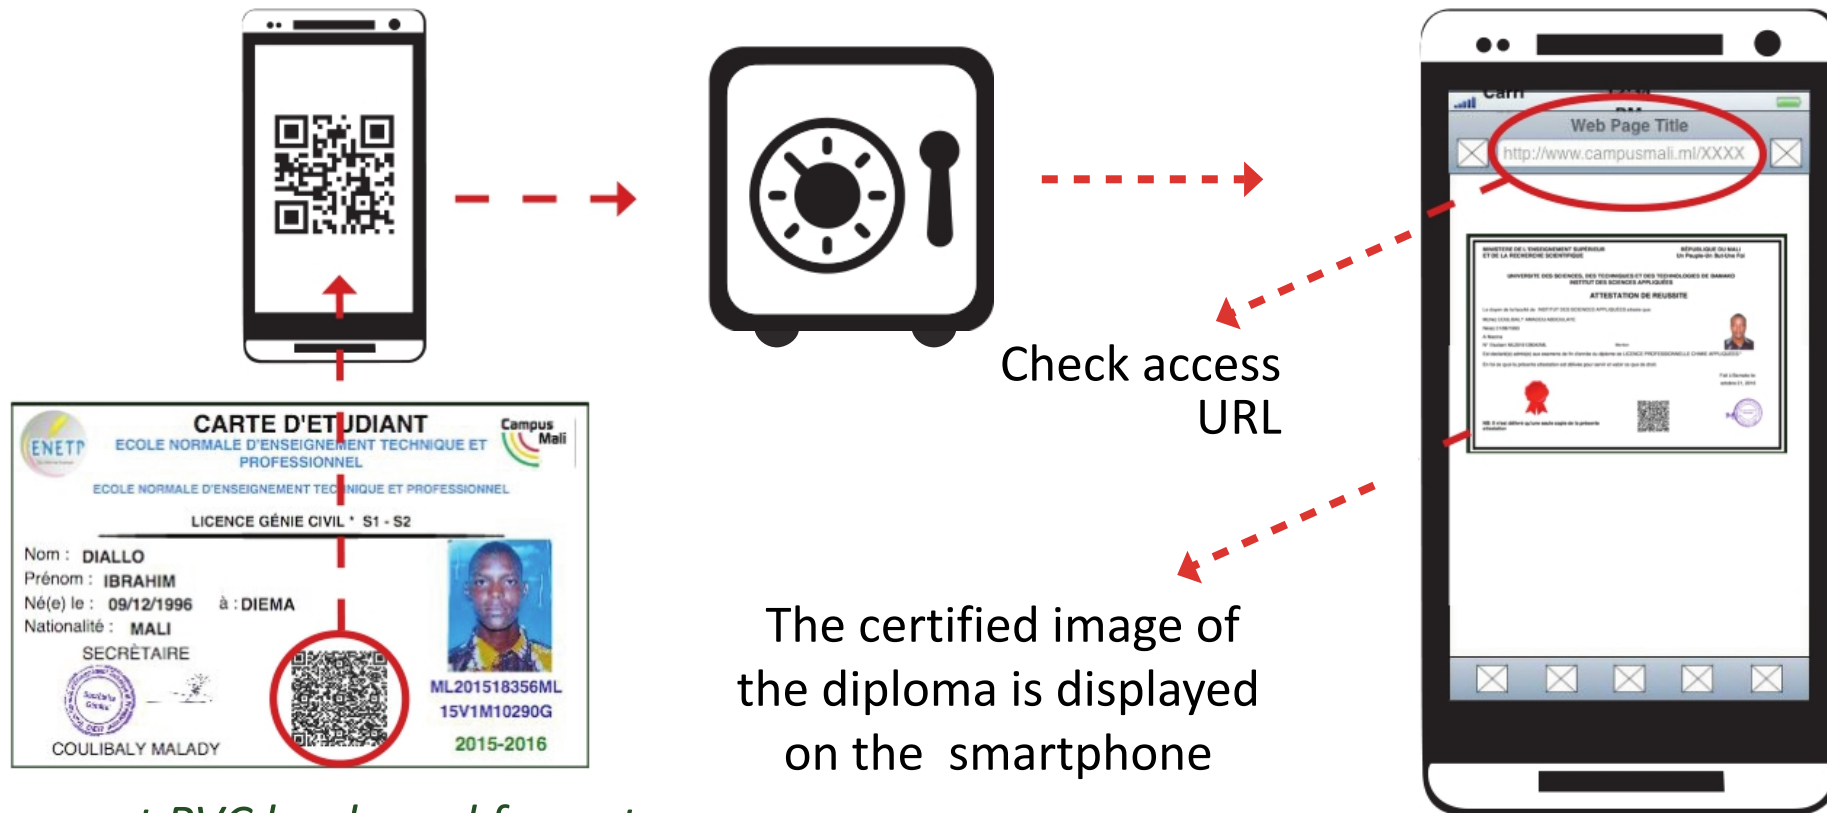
CARTE D'ETUDIANT
ENETP
ECOLE NORMALE D'ENSEIGNEMENT TECHNIQUE ET PROFESSIONNEL
Campus Mali
ECOLE NORMALE D'ENSEIGNEMENT TECHNIQUE ET PROFESSIONNEL
LICENCE GÉNIE CIVIL * S1 - S2
Nom : DIALLO
Prénom : IBRAHIM
Né(e) le : 09/12/1996 à : DIEMA
Nationalité : MALI
SECRÉTAIRE
COULIBALY MALADY
ML201518356ML
15V1M10290G
2015-2016

Carri
Web Page Title
http://www.campusmali.ml/XXXX

ATTESTATION DE REUSSITE

Check access URL

The certified image of the diploma is displayed on the smartphone

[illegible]